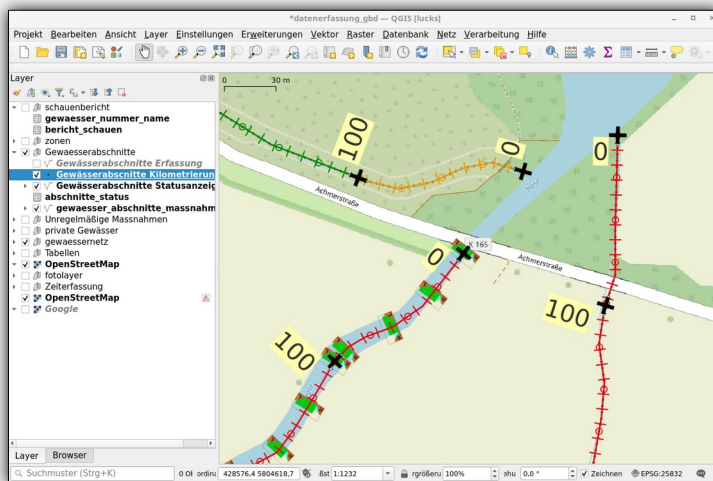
*datenerfassung_gbd — QGIS [lucks]

Projekt Bearbeiten Ansicht Layer Einstellungen Erweiterungen Vektor Raster Datenbank Netz Verarbeitung Hilfe

Layer

schauenbericht
gewaesser_nummer_name
bericht_schauen
zonen
Gewaesserabschnitte
Gewässerabschnitte Erfassung
Gewässerabschnitte Kilometrierun
Gewässerabschnitte Statusanzeig
abschnitte_status
gewaesser_abschnitte_massnahm
Unregelmäßige Massnahmen
private Gewässer
gewaessernetz
Tabellen
OpenStreetMap
fotolayer
Zeiterfassung
OpenStreetMap
Google

Layer Browser

0 30 m

100
0
0
Achmerstraße
K 165
Achmerstraße
0
100
100

Suchmuster (Strg+K)
0 Ol ordin 428576,4 5804618,7 ßst 1:1232 rgrößeru 100% ehu 0,0 ° Zeichnen EPSG:25832